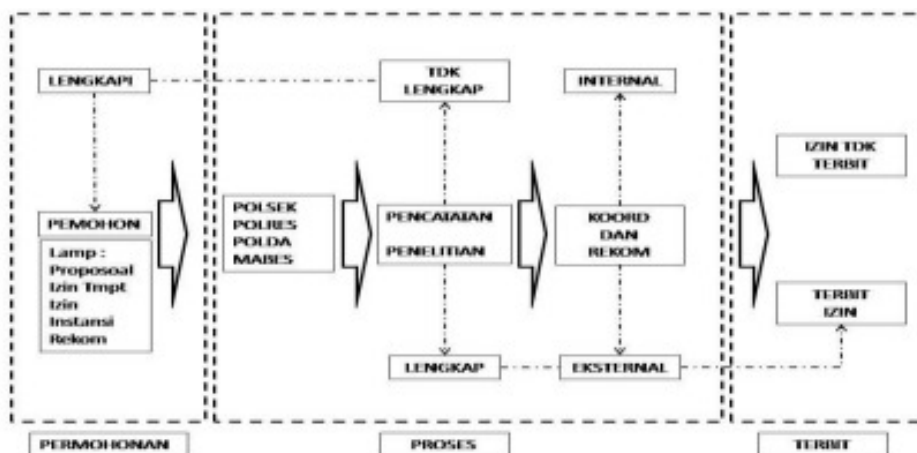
LENGKAPI

TDK LENGKAP

INTERNAL

IZIN TDK TERBIT

PEMOHON

Lamp :
Proposoal
Izin Tmpt
Izin
Instansi
Rekom

POLSEK
POLRES
POLDA
MABES

PENCATATAN

PENELITIAN

KOORD
DAN
REKOM

TERBIT IZIN

LENGKAP

EKSTERNAL

PERMOHONAN

PROSES

TERBIT